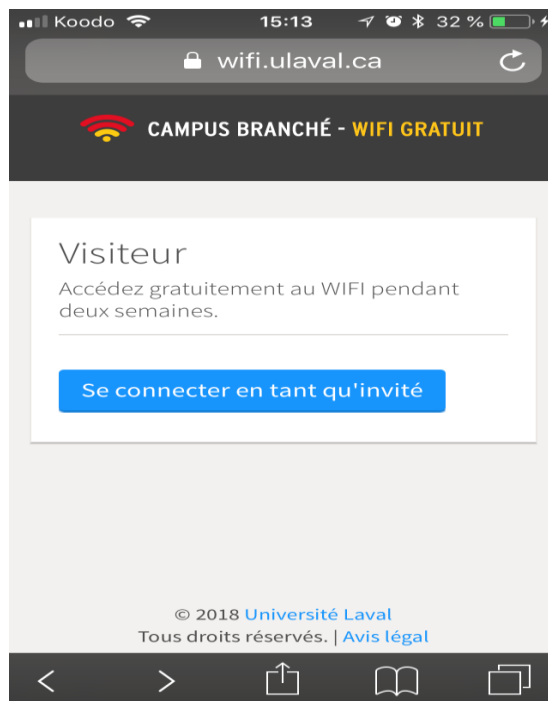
Koodo 15:13 32 %

wifi.ulaval.ca

CAMPUS BRANCHÉ - WIFI GRATUIT

Visiteur

Accédez gratuitement au WIFI pendant deux semaines.

Se connecter en tant qu'invité

© 2018 Université Laval
Tous droits réservés. | Avis légal